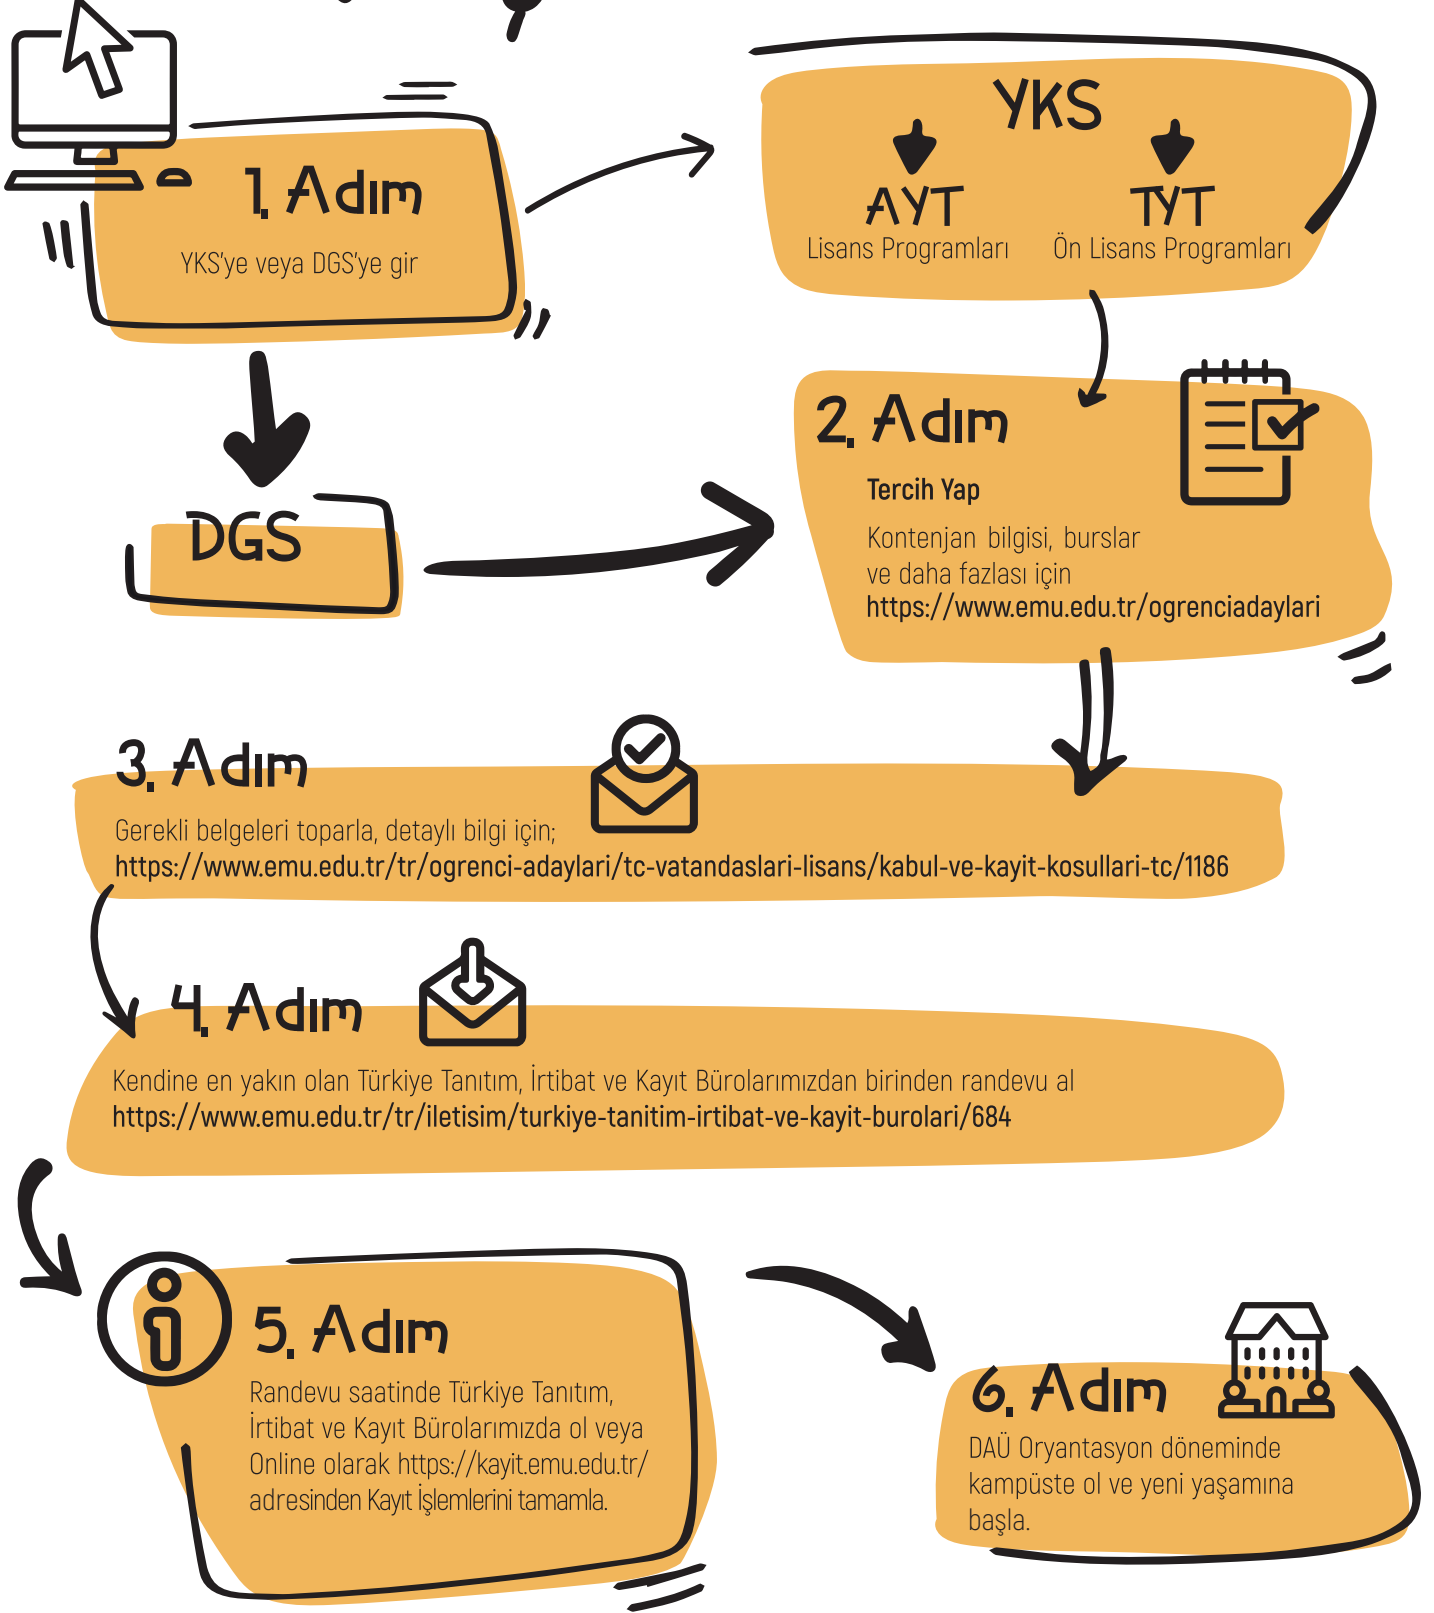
1. Adım

YKS'ye veya DGS'ye gir

YKS

AYT
Lisans Programları

TYT
Ön Lisans Programları

DGS

2. Adım

Tercih Yap

Kontenjan bilgisi, burslar ve daha fazlası için
https://www.emu.edu.tr/ogrenciadaylari

3. Adım

Gerekli belgeleri toparla, detaylı bilgi için;
https://www.emu.edu.tr/tr/ogrenci-adaylari/tc-vatandaslari-lisans/kabul-ve-kayit-kosullari-tc/1186

4. Adım

Kendine en yakın olan Türkiye Tanıtım, İrtibat ve Kayıt Bürolarımızdan birinden randevu al
https://www.emu.edu.tr/tr/iletisim/turkiye-tanitim-irtibat-ve-kayit-burolari/684

5. Adım

Randevu saatinde Türkiye Tanıtım, İrtibat ve Kayıt Bürolarımızda ol veya Online olarak https://kayit.emu.edu.tr/ adresinden Kayıt İşlemlerini tamamla.

6. Adım

DAÜ Oryantasyon döneminde kampüste ol ve yeni yaşamına başla.